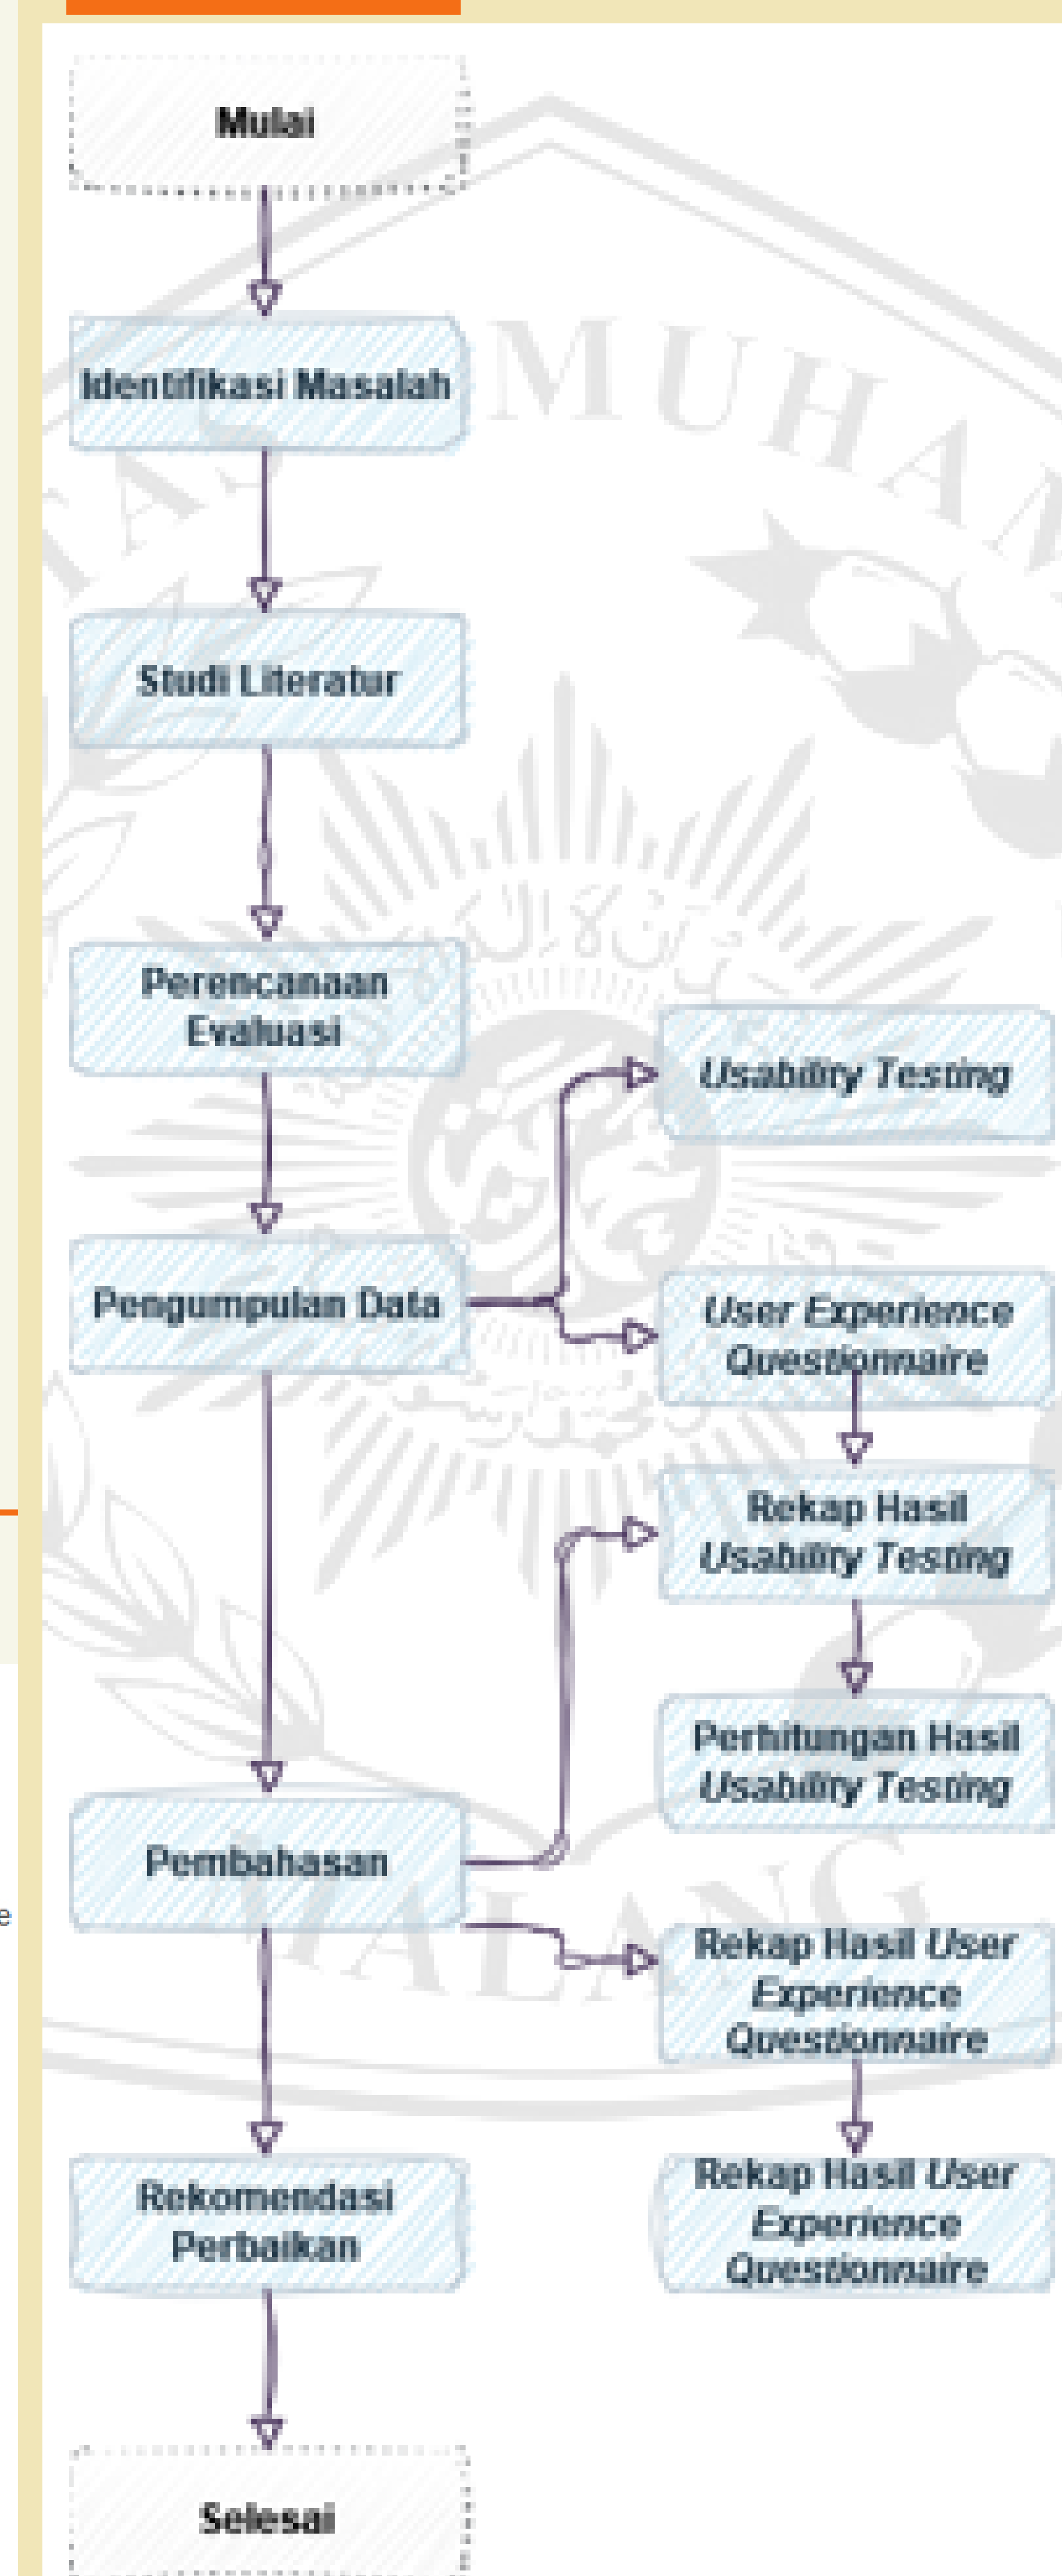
Mulai

Identifikasi Masalah

Studi Literatur

Perencanaan Evaluasi

Usability Testing

Pengumpulan Data

User Experience Questionnaire

Rekap Hasil Usability Testing

Perhitungan Hasil Usability Testing

Pembahasan

Rekap Hasil User Experience Questionnaire

Rekap Hasil User Experience Questionnaire

Rekomendasi Perbaikan

Selesai